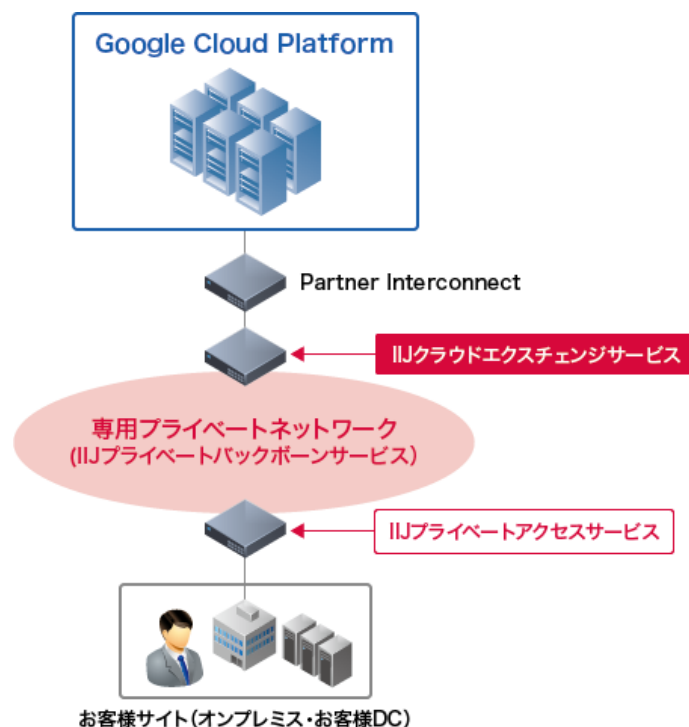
Google Cloud Platform

Partner Interconnect

IIJクラウドエクスチェンジサービス

専用プライベートネットワーク
(IIJプライベートバックボーンサービス)

IIJプライベートアクセスサービス

お客様サイト(オンプレミス・お客様DC)